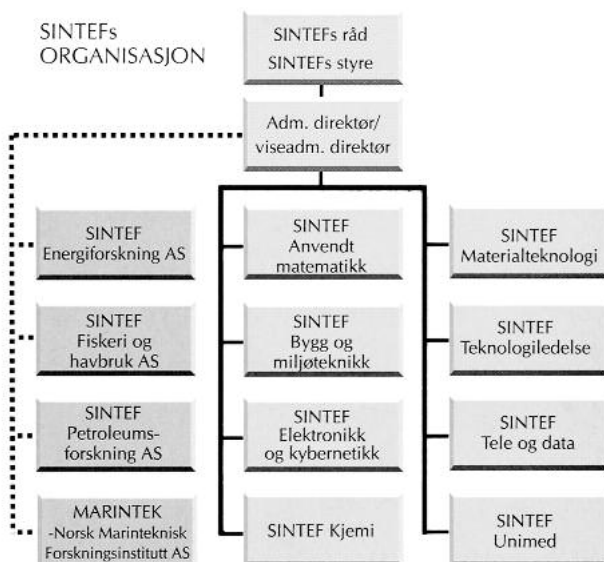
SINTEFs ORGANISASJON

SINTEFs råd
SINTEFs styre

Adm. direktør/ viseadm. direktør

SINTEF Energiforskning AS

SINTEF Fiskeri og havbruk AS

SINTEF Petroleumsforskning AS

MARINTEK -Norsk Marinteknisk Forskningsinstitutt AS

SINTEF Anvendt matematikk

SINTEF Bygg og miljøteknikk

SINTEF Elektronikk og kybernetikk

SINTEF Kjemi

SINTEF Materialteknologi

SINTEF Teknologiledelse

SINTEF Tele og data

SINTEF Unimed